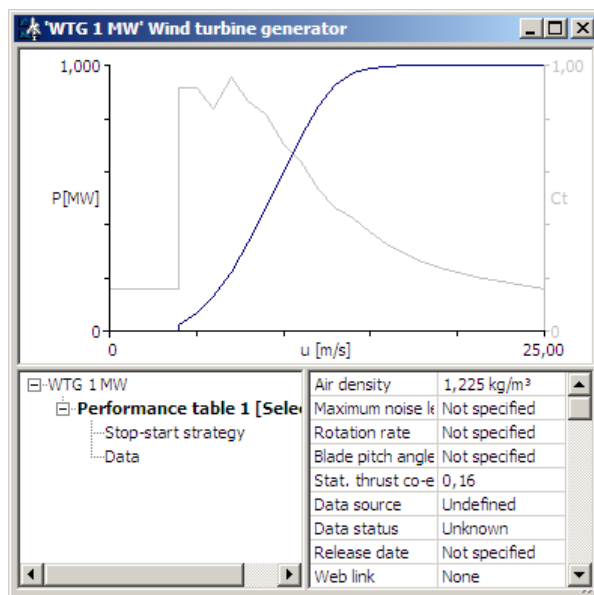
'WTG 1 MW' Wind turbine generator

1,000
P[MW]
0
0
u [m/s]
25,00
1,00
Ct
0

WTG 1 MW
Performance table 1 [Sele
Stop-start strategy
Data

| Air density | 1,225 kg/m³ |
|---|---|
| Maximum noise le | Not specified |
| Rotation rate | Not specified |
| Blade pitch angle | Not specified |
| Stat. thrust co-e | 0,16 |
| Data source | Undefined |
| Data status | Unknown |
| Release date | Not specified |
| Web link | None |